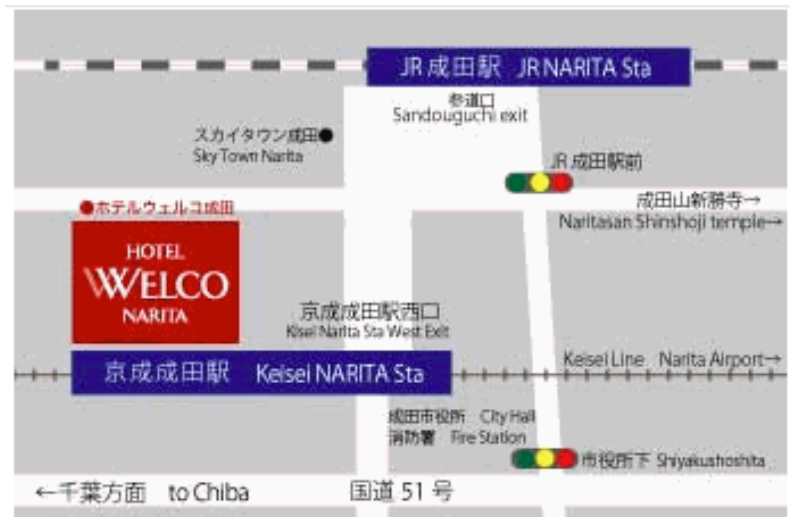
JR 成田駅 JR NARITA Sta

参道口
Sandouguchi exit

スカイタウン成田
Sky Town Narita

JR 成田駅前

成田山新勝寺→
Naritasan Shinshoji temple→

●ホテルウェルコ成田

HOTEL
WELCO
NARITA

京成成田駅西口
Keisei Narita Sta West Exit

京成成田駅 Keisei NARITA Sta

Keisei Line Narita Airport→

成田市役所 City Hall
消防署 Fire Station

市役所下 Shiyakushoshita

←千葉方面 to Chiba

国道 51 号